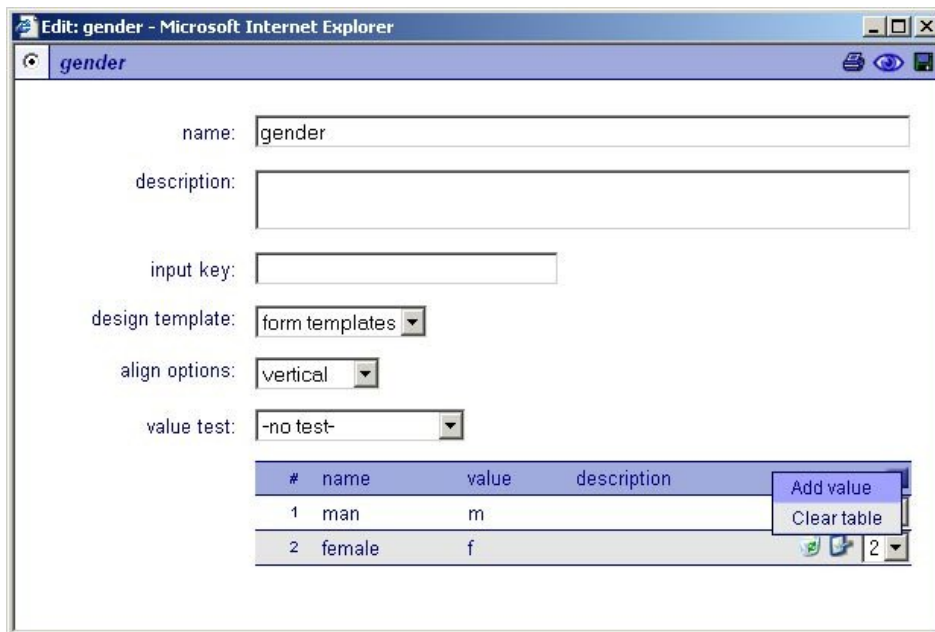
Edit: gender - Microsoft Internet Explorer

gender

name: gender

description:

input key:

design template: form templates

align options: vertical

value test: -no test-

| # | name | value | description |
|---|---|---|---|
| 1 | man | m | |
| 2 | female | f | |

Add value
Clear table

2